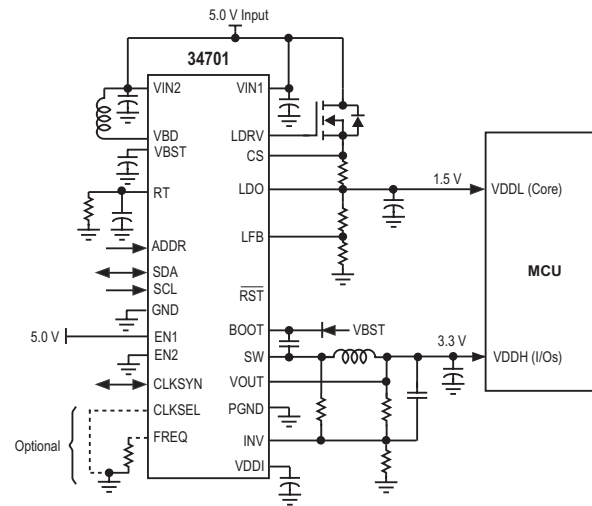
5.0 V Input

34701

VIN2
VBD
VBST
RT
ADDR
SDA
SCL
GND
5.0 V
EN1
EN2
CLKSYN
CLKSEL
FREQ

Optional

VIN1
LDRV
CS
LDO
LFB
$\overline{RST}$
BOOT
SW
VOUT
PGND
INV
VDDI

VBST

1.5 V
3.3 V

VDDL (Core)
MCU
VDDH (I/Os)